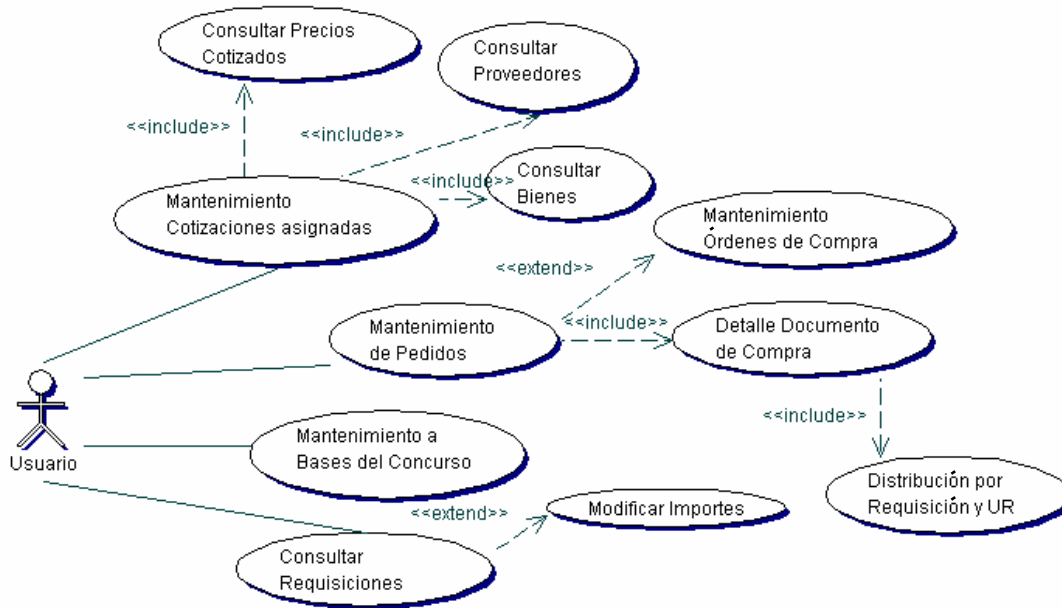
Consultar Precios Cotizados

Consultar Proveedores

<<include>>

<<include>>

Mantenimiento Cotizaciones asignadas

<<include>>

Consultar Bienes

Mantenimiento Órdenes de Compra

<<extend>>

Mantenimiento de Pedidos

<<include>>

Detalle Documento de Compra

<<include>>

Usuario

Mantenimiento a Bases del Concurso

Distribución por Requisición y UR

<<extend>>

Modificar Importes

Consultar Requisiciones